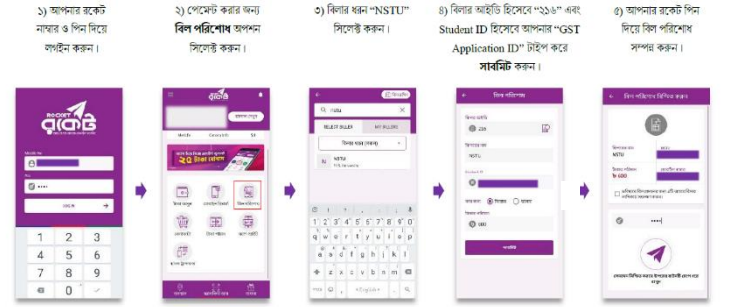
১) আপনার রকেট নাম্বার ও পিন দিয়ে লগইন করুন।

২) পেমেন্ট করার জন্য **বিল পরিশোধ** অপশন সিলেক্ট করুন।

৩) বিলার ধরন "NSTU" সিলেক্ট করুন।

৪) বিলার আইডি হিসেবে "১১৬" এবং Student ID হিসেবে আপনার "GST Application ID" টাইপ করে **সাবমিট** করুন।

৫) আপনার রকেট পিন দিয়ে বিল পরিশোধ সম্পন্ন করুন।

ROCKET রকেট

1 2 3
4 5 6
7 8 9
0

বিল পরিশোধ

NSTU

SELECT BILLER MY BILLERS

q w e r t y u i o p
a s d f g h j k l
z x c v b n m

বিল পরিশোধ

116

NSTU

বিল পরিশোধের বিস্তারিত তথ্য

NSTU

৳ 680